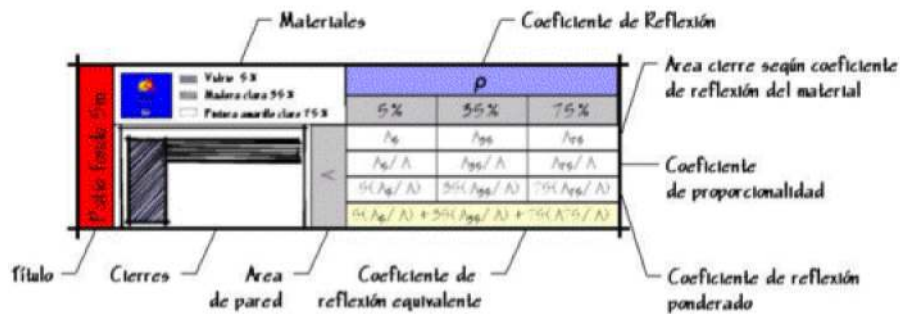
Materiales

Coeficiente de Reflexión

Area cierre según coeficiente de reflexión del material

Patio fondo 5m

Vidrio 5%
Madera clara 35%
Pintura amarillo claro 75%

| ρ | | |
|---|---|---|
| 5% | 35% | 75% |
| $A_5$ | $A_{35}$ | $A_{75}$ |
| $A_5/A$ | $A_{35}/A$ | $A_{75}/A$ |
| $5(A_5/A)$ | $35(A_{35}/A)$ | $75(A_{75}/A)$ |
| $5(A_5/A) + 35(A_{35}/A) + 75(A_{75}/A)$ | | |

A

Coeficiente de proporcionalidad

Título

Cierres

Area de pared

Coeficiente de reflexión equivalente

Coeficiente de reflexión ponderado